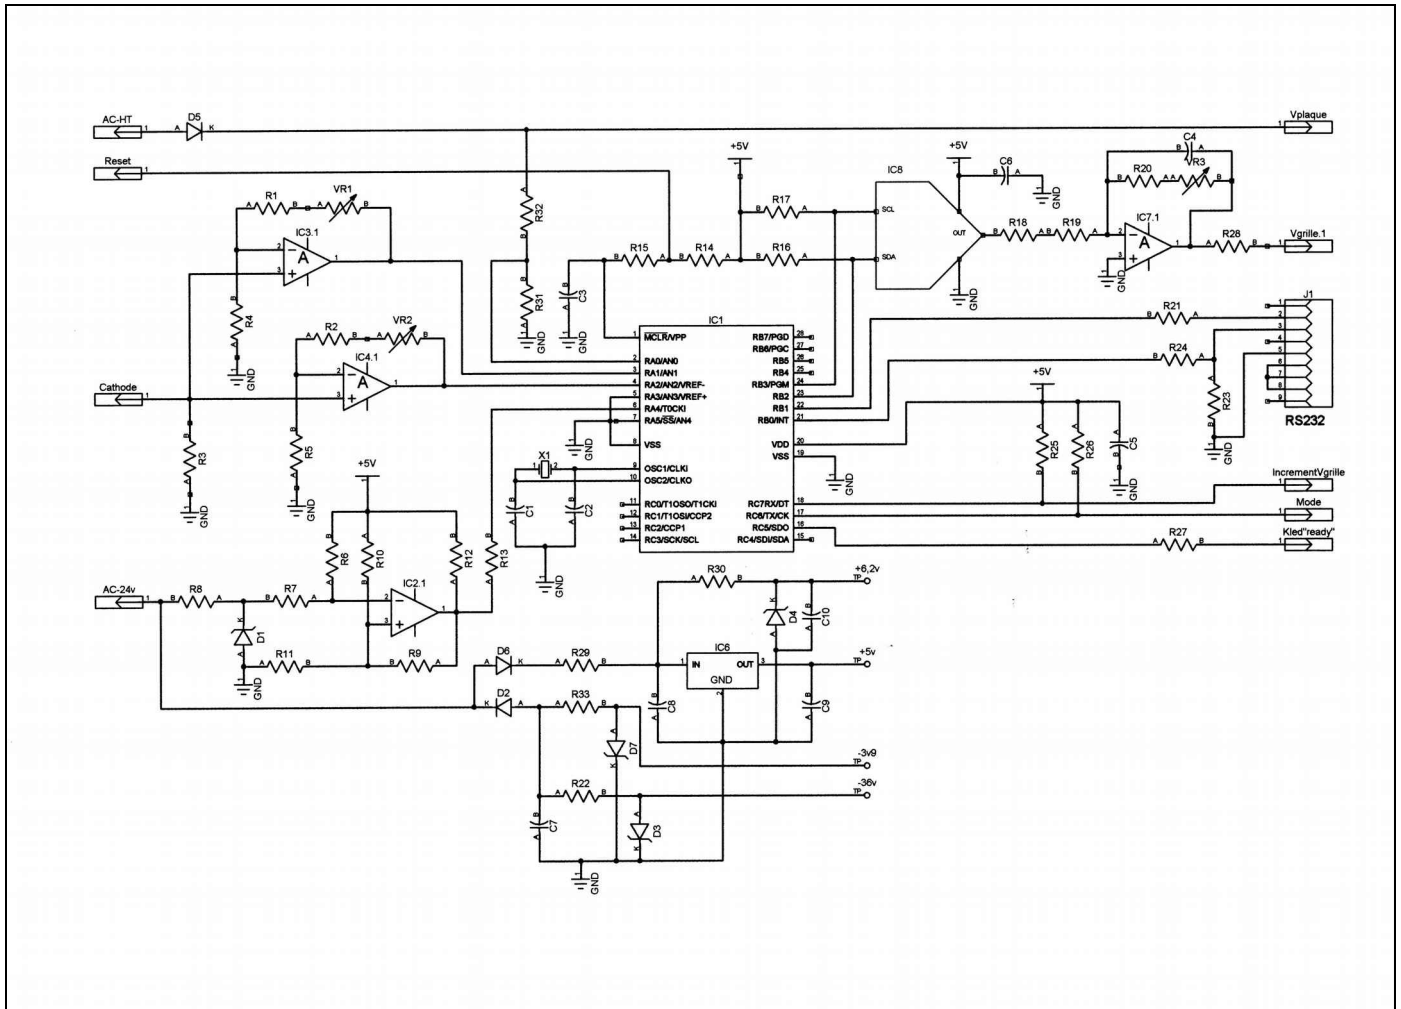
AC-HT
1
D5
A K
Vplaque
1
Reset
1
+5V
+5V
C6
B A
GND
C4
R20
VR3
IC8
R17
SCL
OUT
R18
R19
IC7.1
A
R28
Vgrille.1
1
SDA
R1
VR1
A B A B
R32
IC3.1
A
R15
R14
R16
GND
R4
R31
C3
GND
GND
GND
R2
VR2
IC4.1
A
IC1
$\overline{MCLR}$/VPP
RA0/AN0
RA1/AN1
RA2/AN2/VREF-
RA3/AN3/VREF+
RA4/T0CKI
RA5/$\overline{SS}$/AN4
VSS
OSC1/CLKI
OSC2/CLKO
RC0/T1OSO/T1CKI
RC1/T1OSI/CCP2
RC2/CCP1
RC3/SCK/SCL
RB7/PGD
RB6/PGC
RB5
RB4
RB3/PGM
RB2
RB1
RB0/INT
VDD
VSS
RC7/RX/DT
RC6/TX/CK
RC5/SDO
RC4/SDI/SDA
1 2 3 4 5 6 7 8 9 10 11 12 13 14
28 27 26 25 24 23 22 21 20 19 18 17 16 15
R21
J1
1 2 3 4 5 6 7 8 9
R24
R23
GND
RS232
Cathode
1
R3
GND
R5
GND
GND
X1
C1
C2
GND
+5V
R25
R26
C5
GND
GND
IncrementVgrille
1
Mode
1
R27
Kled"ready"
1
+5V
R6
R10
R12
R13
GND
AC-24v
1
R8
R7
IC2.1
D1
R11
R9
GND
R30
+6,2v
TP
D4
C10
D6
R29
IC6
IN
OUT
GND
+5v
TP
D2
R33
C8
C9
D7
-3v9
TP
R22
-36v
TP
C7
D3
GND